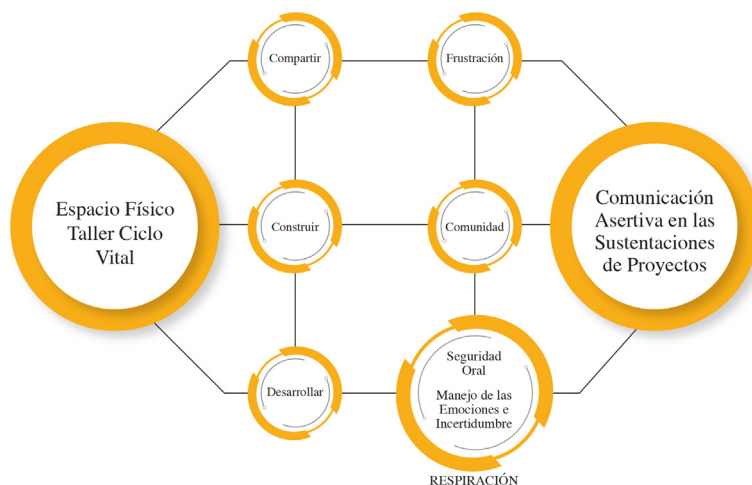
Espacio Físico Taller Ciclo Vital

Compartir

Frustración

Construir

Comunidad

Desarrollar

Seguridad Oral

Manejo de las Emociones e Incertidumbre

RESPIRACIÓN

Comunicación Asertiva en las Sustentaciones de Proyectos